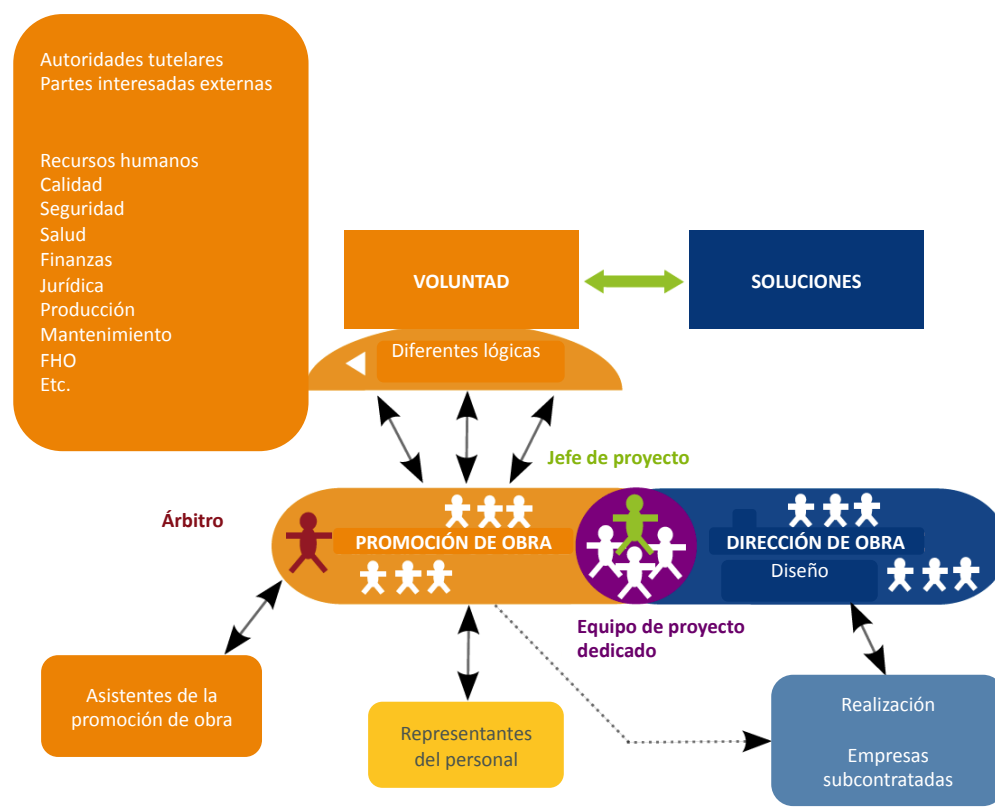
Autoridades tutelares
Partes interesadas externas

Recursos humanos
Calidad
Seguridad
Salud
Finanzas
Jurídica
Producción
Mantenimiento
FHO
Etc.

VOLUNTAD

SOLUCIONES

Diferentes lógicas

Jefe de proyecto

Árbitro

PROMOCIÓN DE OBRA

DIRECCIÓN DE OBRA

Diseño

Equipo de proyecto dedicado

Asistentes de la promoción de obra

Representantes del personal

Realización

Empresas subcontratadas